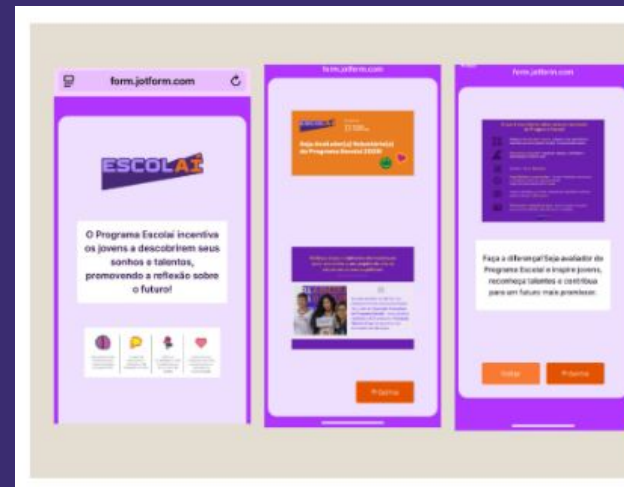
form.jotform.com

ESCOLAI

O Programa Escolaí incentiva os jovens a descobrirem seus sonhos e talentos, promovendo a reflexão sobre o futuro!

form.jotform.com

Seja Avaliador(a) Voluntário(a) do Programa Escolaí 2025!

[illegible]

Próximo

form.jotform.com

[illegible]

Faça a diferença! Seja avaliador do Programa Escolaí e inspire jovens, reconheça talentos e contribua para um futuro mais promissor.

Voltar

Próximo